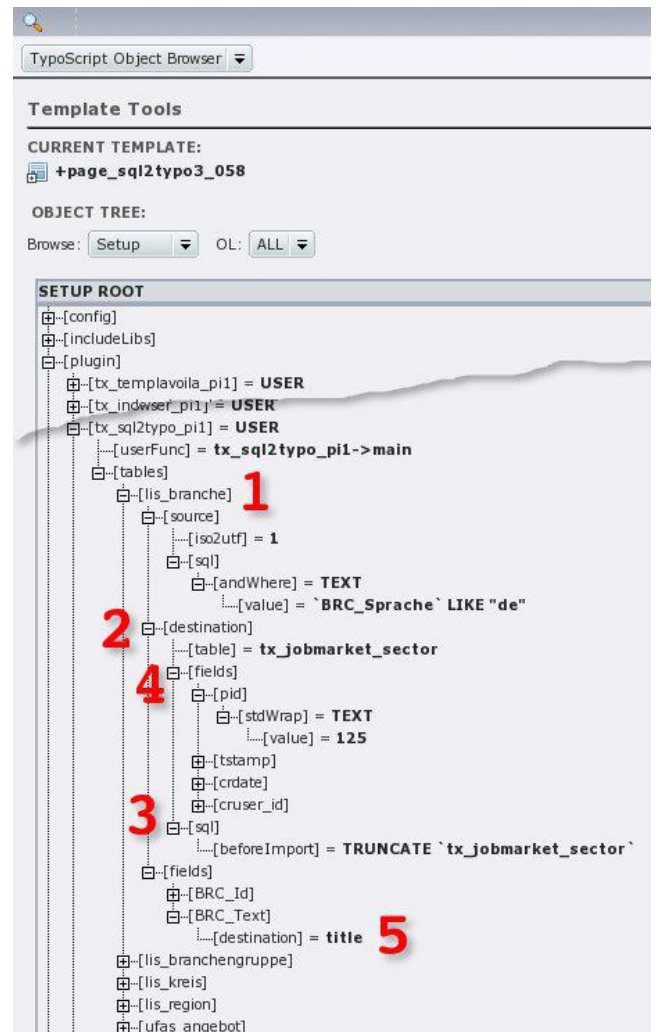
TypoScript Object Browser

Template Tools

CURRENT TEMPLATE:

+page_sql2typo3_058

OBJECT TREE:

Browse: Setup OL: ALL

SETUP ROOT

[config]

[includeLibs]

[plugin]

[tx_templavoila_pi1] = USER

[tx_indexer_pi1] = USER

[tx_sql2typo_pi1] = USER

[userFunc] = tx_sql2typo_pi1->main

[tables]

[lis_branche] 1

[source]

[iso2utf] = 1

[sql]

[andWhere] = TEXT

[value] = `BRC_Sprache` LIKE "de"

2 [destination]

[table] = tx_jobmarket_sector

4 [fields]

[pid]

[stdWrap] = TEXT

[value] = 125

[tstamp]

[crdate]

[cruser_id]

3 [sql]

[beforeImport] = TRUNCATE `tx_jobmarket_sector`

[fields]

[BRC_Id]

[BRC_Text]

[destination] = title 5

[lis_branchengruppe]

[lis_kreis]

[lis_region]

[ufas_angebot]